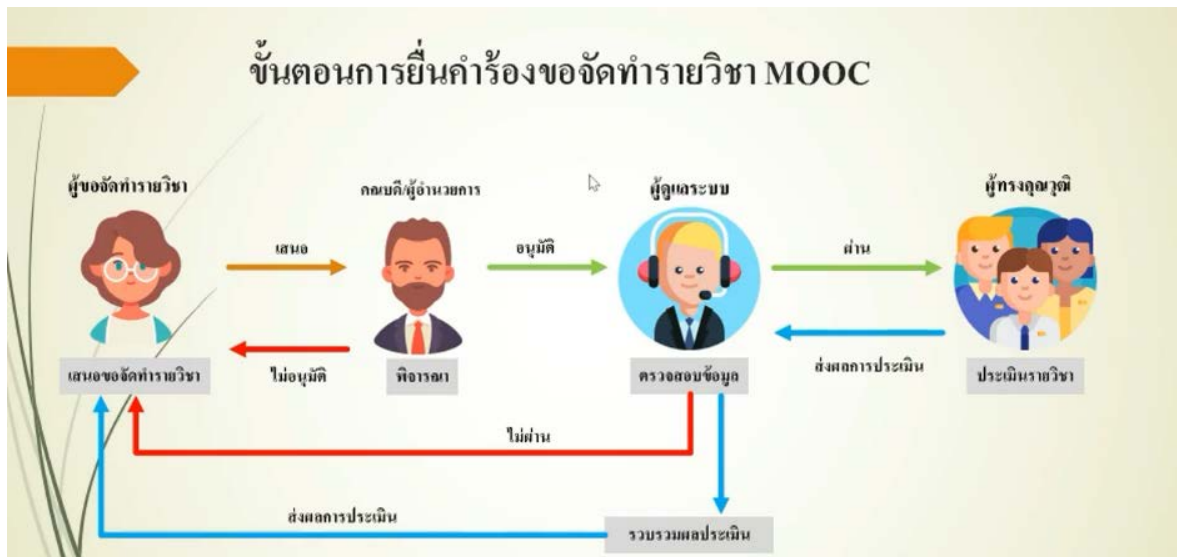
ขั้นตอนการยื่นคำร้องขอจัดทำรายวิชา MOOC

ผู้ขอจัดทำรายวิชา

คณบดี/ผู้อำนวยการ

ผู้ดูแลระบบ

ผู้ทรงคุณวุฒิ

เสนอ

อนุมัติ

ผ่าน

เสนอขอจัดทำรายวิชา

ไม่อนุมัติ

พิจารณา

ตรวจสอบข้อมูล

ส่งผลการประเมิน

ประเมินรายวิชา

ไม่ผ่าน

ส่งผลการประเมิน

รวบรวมผลประเมิน